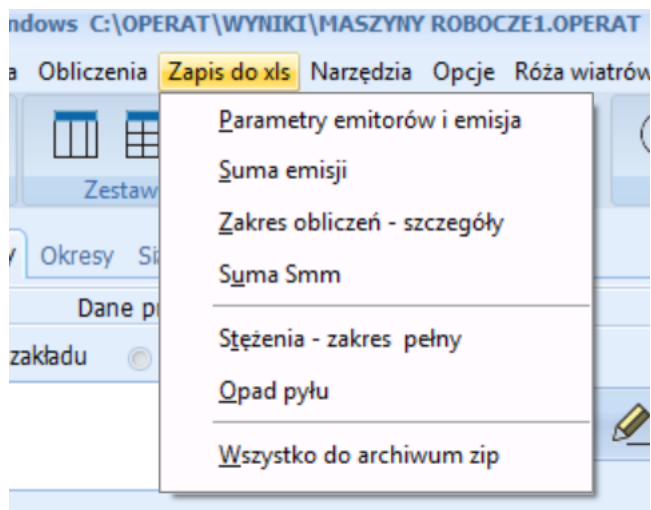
ndows C:\OPERAT\WYNIKI\MASZYNY ROBOCZE1.OPERAT

a Obliczenia Zapis do xls Narzędzia Opcje Róża wiatrów

Zestaw

Okresy Si

Dane p

zakładu

Parametry emitorów i emisja
Suma emisji
Zakres obliczeń - szczegóły
Suma Smm
Stężenia - zakres pełny
Opad pyłu
Wszystko do archiwum zip